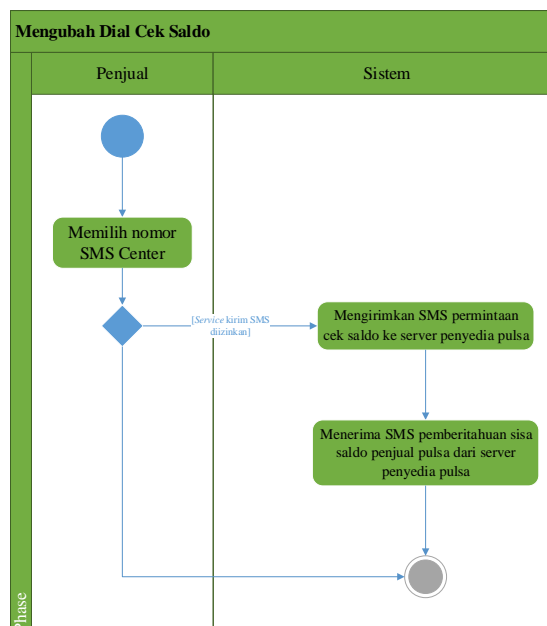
Mengubah Dial Cek Saldo

Penjual

Sistem

Memilih nomor SMS Center

[Service kirim SMS diizinkan]

Mengirimkan SMS permintaan cek saldo ke server penyedia pulsa

Menerima SMS pemberitahuan sisa saldo penjual pulsa dari server penyedia pulsa

Phase